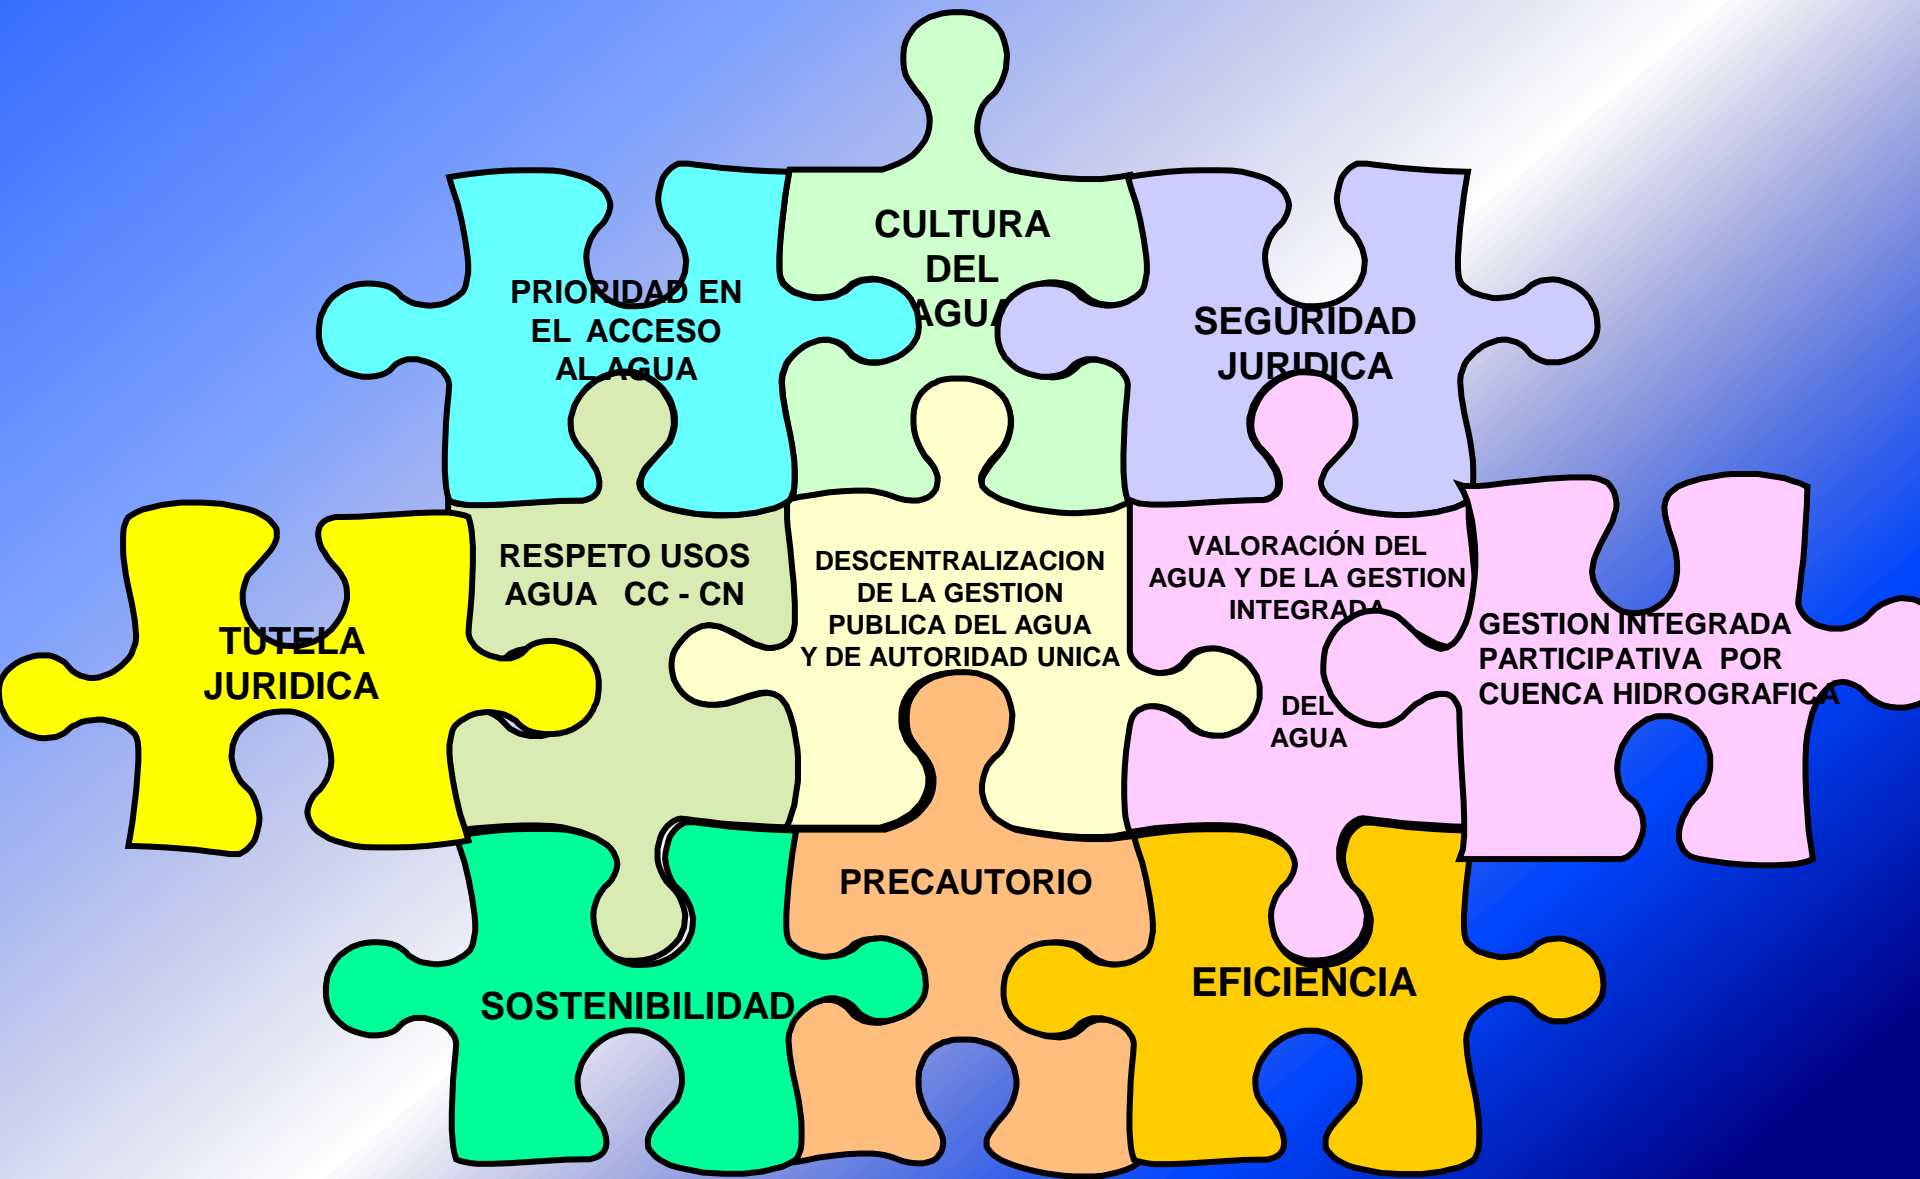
CULTURA DEL AGUA

PRIORIDAD EN EL ACCESO AL AGUA

SEGURIDAD JURIDICA

TUTELA JURIDICA

RESPETO USOS AGUA CC - CN

DESCENTRALIZACION DE LA GESTION PUBLICA DEL AGUA Y DE AUTORIDAD UNICA

VALORACIÓN DEL AGUA Y DE LA GESTION INTEGRADA DEL AGUA

GESTION INTEGRADA PARTICIPATIVA POR CUENCA HIDROGRAFICA

PRECAUTORIO

SOSTENIBILIDAD

EFICIENCIA